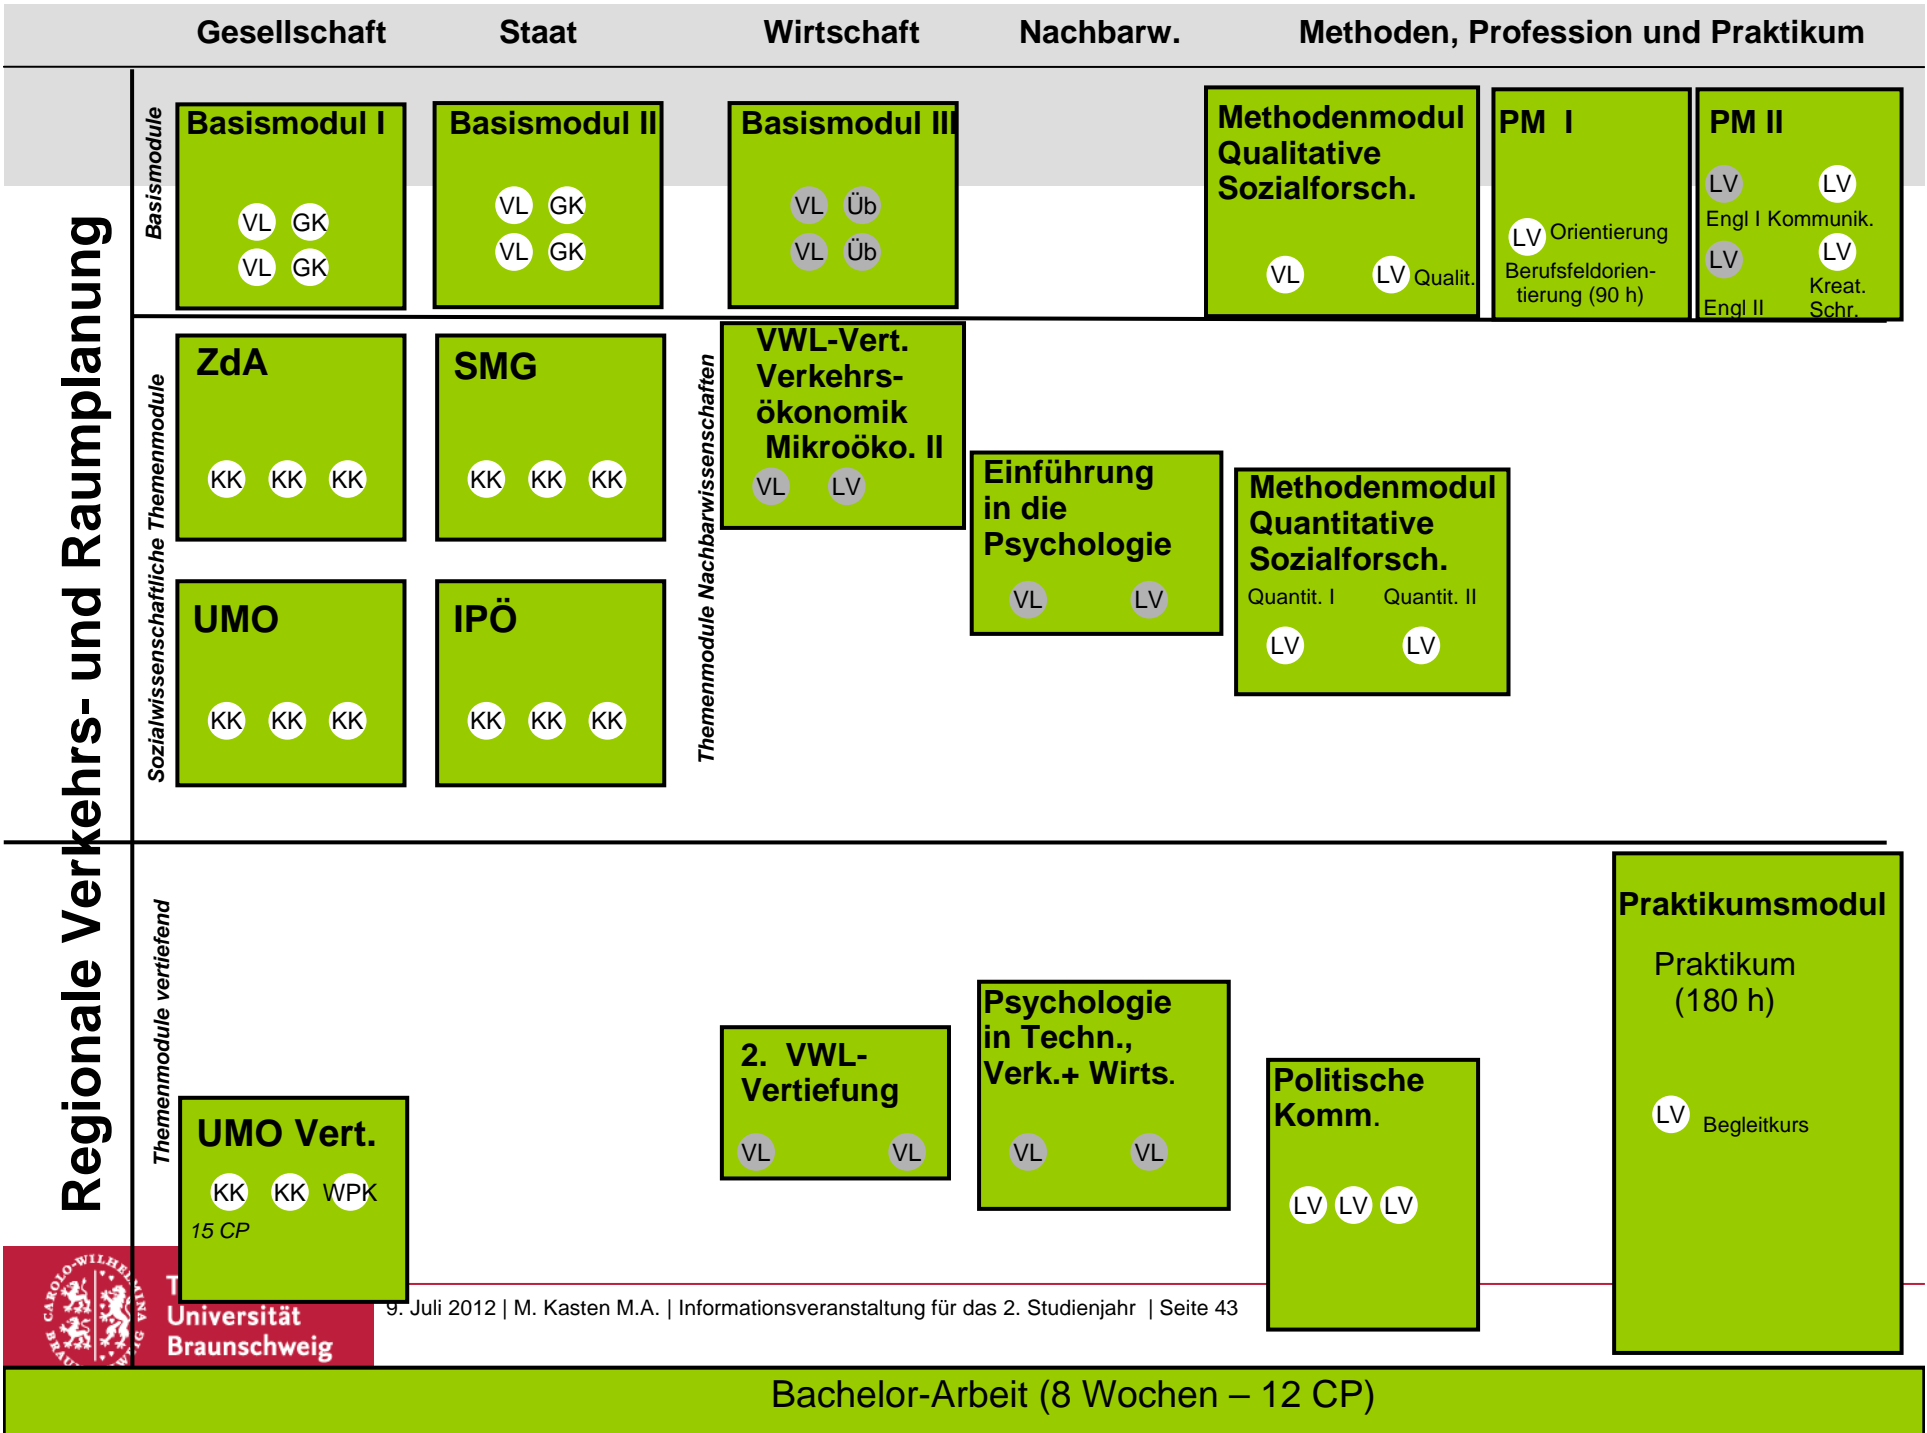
Gesellschaft Staat Wirtschaft Nachbarw. Methoden, Profession und Praktikum

Regionale Verkehrs- und Raumplanung

Basismodule

Basismodul I
VL GK
VL GK

Basismodul II
VL GK
VL GK

Basismodul III
VL Üb
VL Üb

Methodenmodul Qualitative Sozialforsch.
VL LV Qualit.

PM I
LV Orientierung
Berufsfeldorientierung (90 h)

PM II
LV LV
Engl I Kommunik.
LV LV
Engl II Kreat. Schr.

Sozialwissenschaftliche Themenmodule

ZdA
KK KK KK

SMG
KK KK KK

UMO
KK KK KK

IPÖ
KK KK KK

Themenmodule Nachbarwissenschaften

VWL-Vert. Verkehrsökonomik Mikroöko. II
VL LV

Einführung in die Psychologie
VL LV

Methodenmodul Quantitative Sozialforsch.
Quantit. I Quantit. II
LV LV

Themenmodule vertiefend

UMO Vert.
KK KK WPK
15 CP

2. VWL-Vertiefung
VL VL

Psychologie in Techn., Verk.+ Wirts.
VL VL

Politische Komm.
LV LV LV

Praktikumsmodul
Praktikum (180 h)
LV Begleitkurs

T Universität Braunschweig

9. Juli 2012 | M. Kasten M.A. | Informationsveranstaltung für das 2. Studienjahr | Seite 43

Bachelor-Arbeit (8 Wochen – 12 CP)